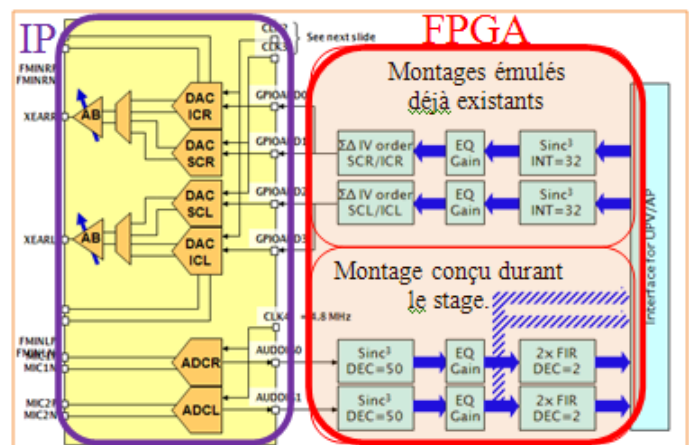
IP

FPGA

CLK2
CLK3
See next slide

FMINRP
FMINRN

XEARR

AB

DAC ICR

DAC SCR

DAC SCL

DAC ICL

XEARL

AB

GPIOAUD0
GPIOAUD1
GPIOAUD2
GPIOAUD3

Montages émulés déjà existants

ΣΔ IV order SCR/ICR

EQ Gain

Sinc$^3$ INT=32

ΣΔ IV order SCL/ICL

EQ Gain

Sinc$^3$ INT=32

Montage conçu durant le stage.

Interface for UPV/AP

FMINLP
FMINLN
MIC1P
MIC1N

ADCR

CLK4 4.8 MHz

AUDIO0

AUDIO1

MIC2P
MIC2N

ADCL

Sinc$^3$ DEC=50

EQ Gain

2x FIR DEC=2

Sinc$^3$ DEC=50

EQ Gain

2x FIR DEC=2